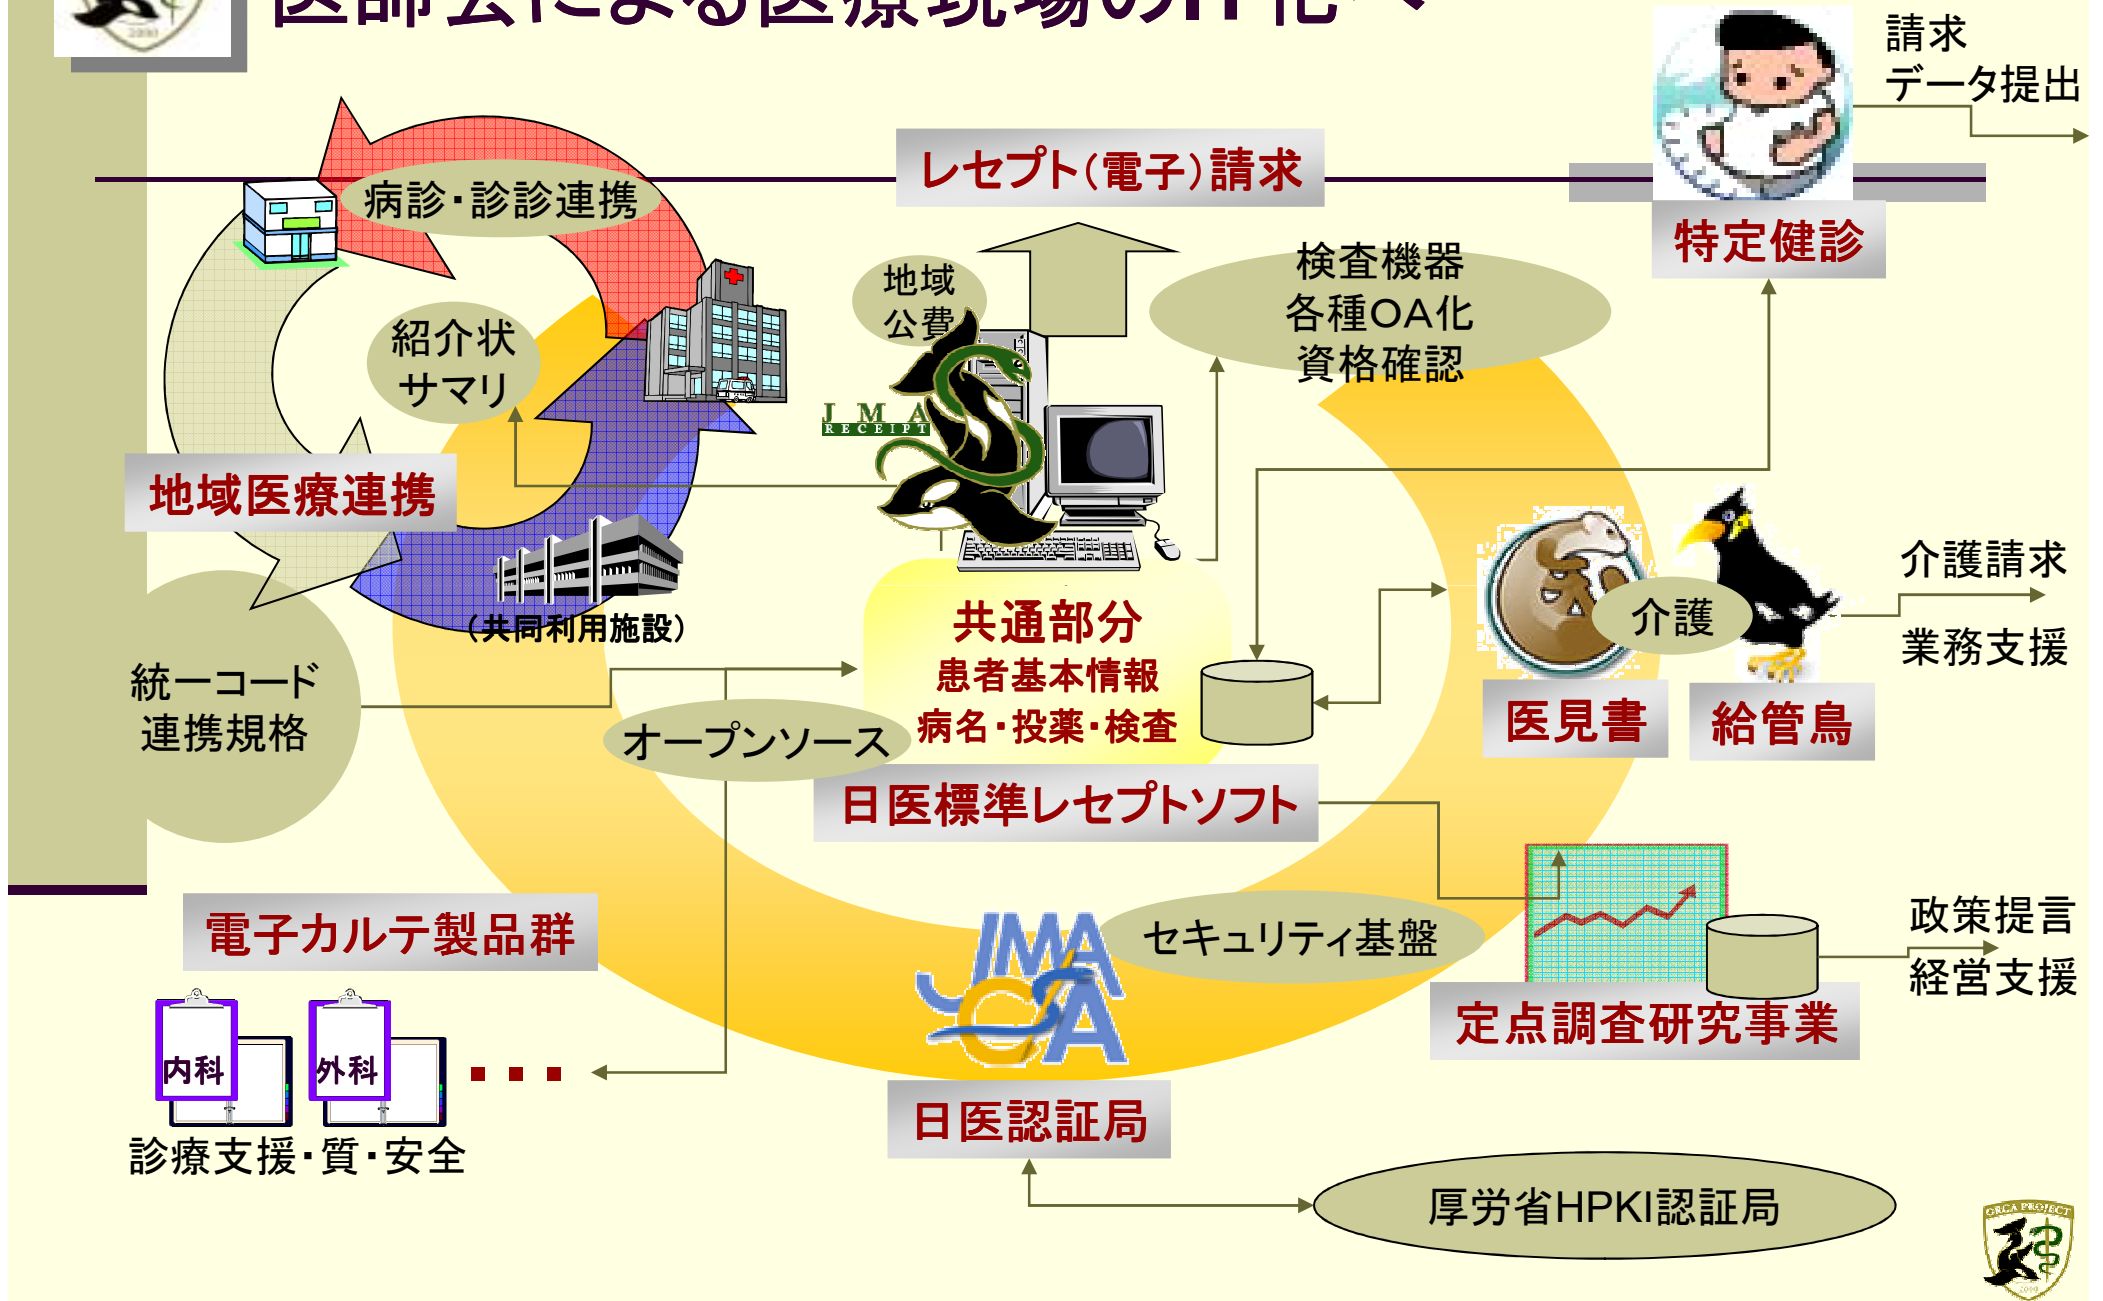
医師会による医療現場のIT化へ

請求
データ提出

レセプト(電子)請求

特定健診

病診・診診連携

紹介状
サマリ

地域
公費

検査機器
各種OA化
資格確認

JMA RECEIPT

地域医療連携

(共同利用施設)

介護請求

介護

業務支援

共通部分
患者基本情報
病名・投薬・検査

統一コード
連携規格

オープンソース

医見書

給管鳥

日医標準レセプトソフト

政策提言
経営支援

電子カルテ製品群

セキュリティ基盤

定点調査研究事業

内科

外科

・・・

診療支援・質・安全

日医認証局

厚労省HPKI認証局

ORCA PROJECT